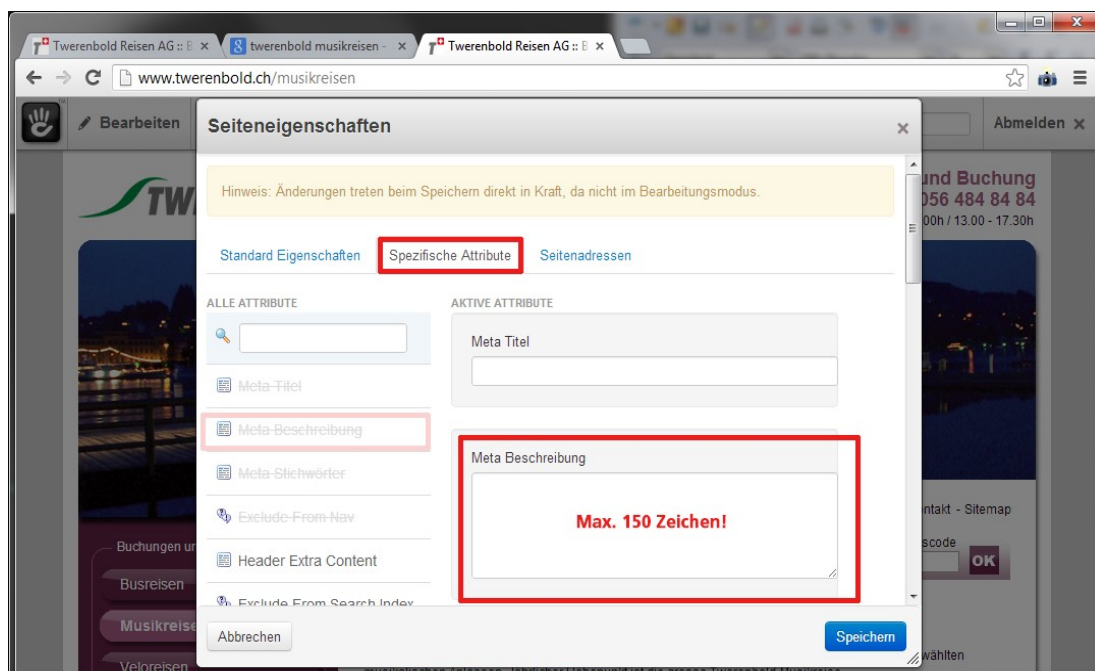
Twerenbold Reisen AG :: E ×
twerenbold musikreisen - ×
Twerenbold Reisen AG :: E ×

www.twerenbold.ch/musikreisen

Bearbeiten

Abmelden ×

Seiteneigenschaften ×

und Buchung
056 484 84 84
00h / 13.00 - 17.30h

Hinweis: Änderungen treten beim Speichern direkt in Kraft, da nicht im Bearbeitungsmodus.

Standard Eigenschaften | Spezifische Attribute | Seitenadressen

ALLE ATTRIBUTE

Meta Titel
Meta Beschreibung
Meta Stichwörter
Exclude From Nav
Header Extra Content
Exclude From Search Index

AKTIVE ATTRIBUTE

Meta Titel

Meta Beschreibung

Max. 150 Zeichen!

ntakt - Sitemap
scode
OK

Buchungen ur
Busreisen
Musikreise
Veloreisen

wählten

Abbrechen

Speichern